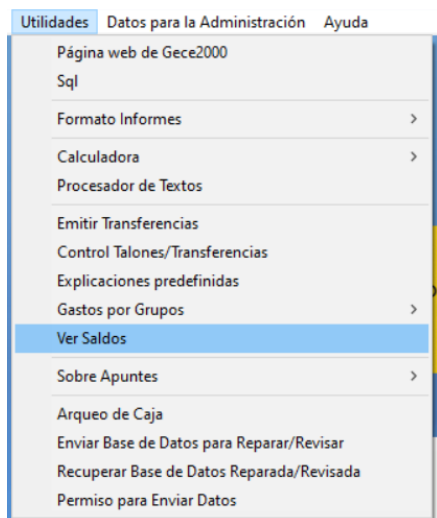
Utilidades Datos para la Administración Ayuda

Página web de Gece2000
Sql

Formato Informes >

Calculadora >
Procesador de Textos

Emitir Transferencias
Control Talones/Transferencias
Explicaciones predefinidas
Gastos por Grupos >
Ver Saldos

Sobre Apuntes >

Arqueo de Caja
Enviar Base de Datos para Reparar/Revisar
Recuperar Base de Datos Reparada/Revisada
Permiso para Enviar Datos